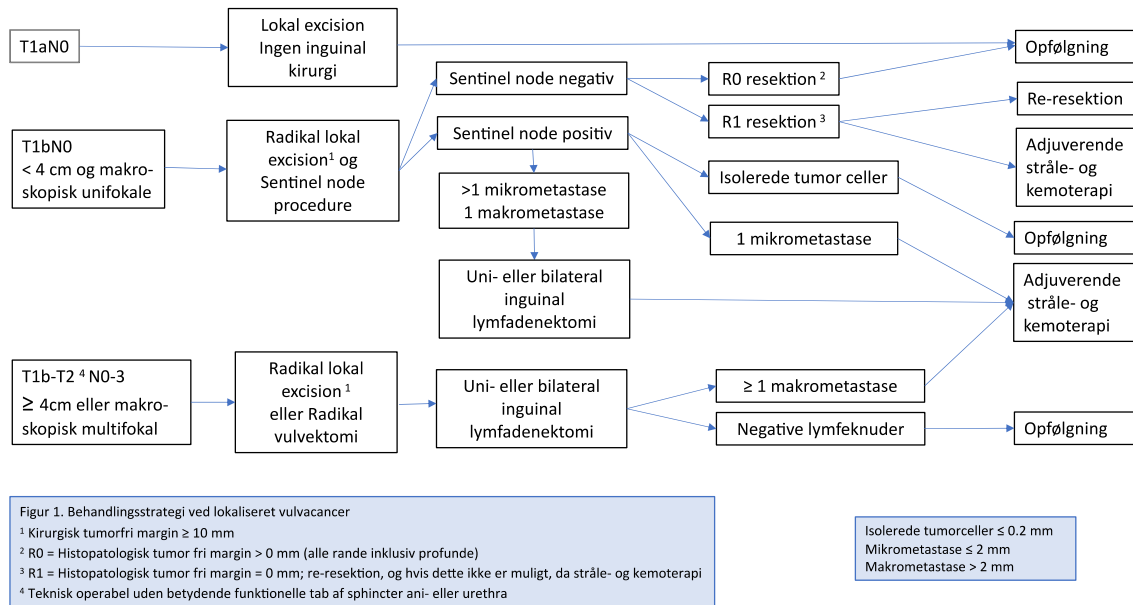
T1aN0

Lokal excision
Ingen inguinal kirurgi

Opfølgning

Sentinel node negativ

R0 resektion $^2$

Re-resektion

T1bN0
< 4 cm og makroskopisk unifokale

Radikal lokal excision$^1$ og Sentinel node procedure

Sentinel node positiv

R1 resektion $^3$

Adjuverende stråle- og kemoterapi

>1 mikrometastase
1 makrometastase

Isolerede tumor celler

Opfølgning

1 mikrometastase

Uni- eller bilateral inguinal lymfadenektomi

Adjuverende stråle- og kemoterapi

T1b-T2 $^4$ N0-3
≥ 4cm eller makroskopisk multifokal

Radikal lokal excision $^1$
eller Radikal vulvektomi

Uni- eller bilateral inguinal lymfadenektomi

≥ 1 makrometastase

Negative lymfeknuder

Opfølgning

Figur 1. Behandlingsstrategi ved lokaliseret vulvacancer
$^1$ Kirurgisk tumorfri margin ≥ 10 mm
$^2$ R0 = Histopatologisk tumor fri margin > 0 mm (alle rande inklusiv profunde)
$^3$ R1 = Histopatologisk tumor fri margin = 0 mm; re-resektion, og hvis dette ikke er muligt, da stråle- og kemoterapi
$^4$ Teknisk operabel uden betydende funktionelle tab af sphincter ani- eller urethra

Isolerede tumorceller ≤ 0.2 mm
Mikrometastase ≤ 2 mm
Makrometastase > 2 mm